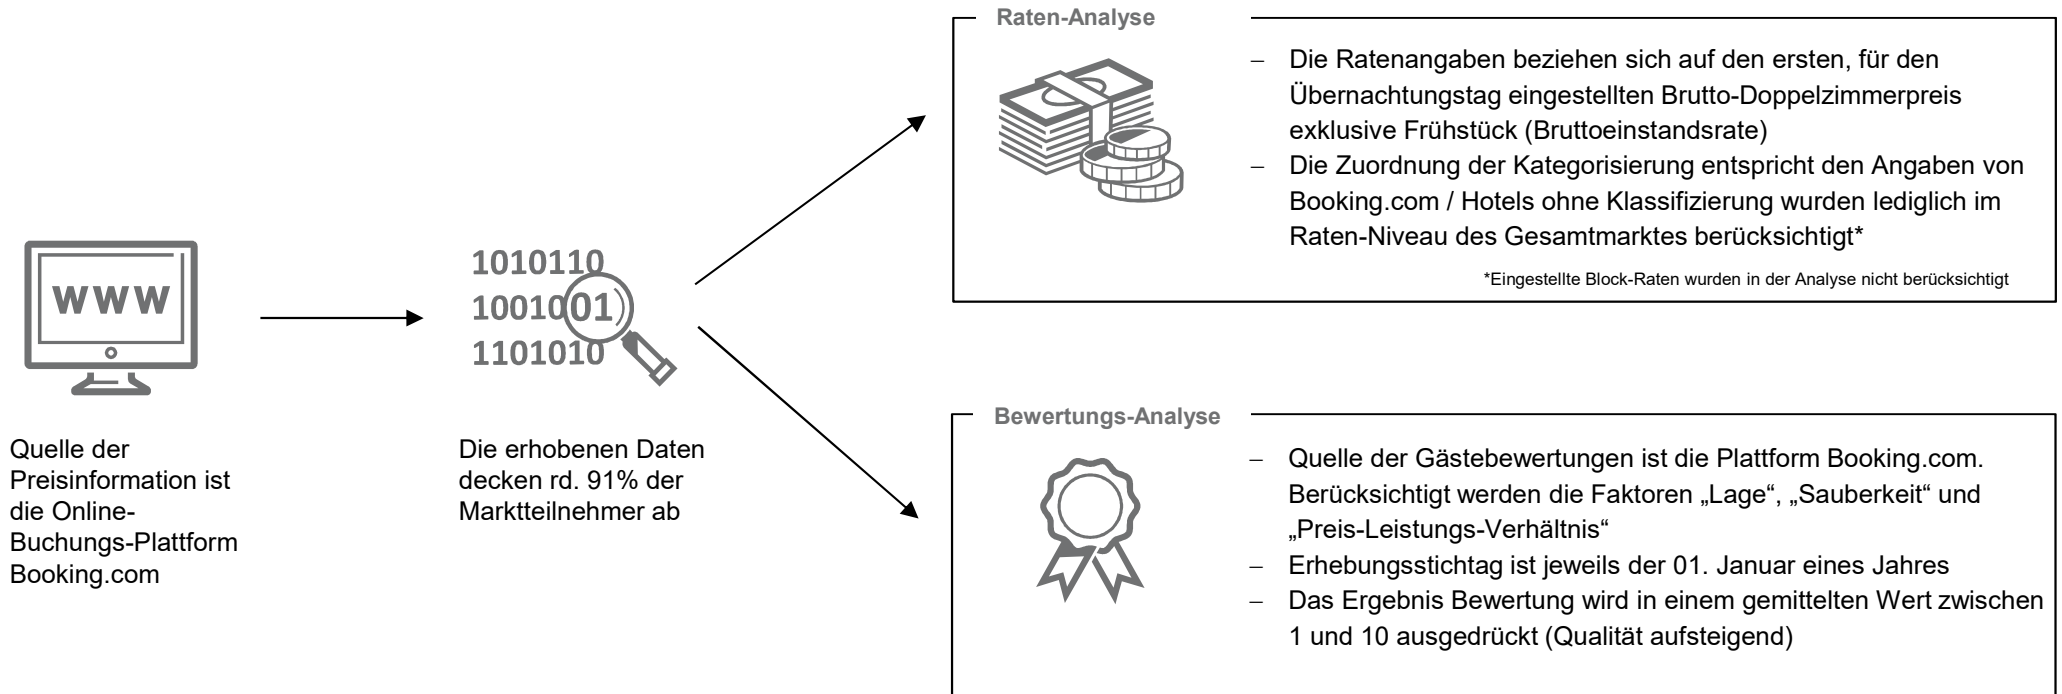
WWW

Quelle der Preisinformation ist die Online-Buchungs-Plattform Booking.com

1010110
1001001
1101010

Die erhobenen Daten decken rd. 91% der Marktteilnehmer ab

Raten-Analyse

– Die Ratenangaben beziehen sich auf den ersten, für den Übernachtungstag eingestellten Brutto-Doppelzimmerpreis exklusive Frühstück (Bruttoeinstandsrate)
– Die Zuordnung der Kategorisierung entspricht den Angaben von Booking.com / Hotels ohne Klassifizierung wurden lediglich im Raten-Niveau des Gesamtmarktes berücksichtigt*

*Eingestellte Block-Raten wurden in der Analyse nicht berücksichtigt

Bewertungs-Analyse

– Quelle der Gästebewertungen ist die Plattform Booking.com. Berücksichtigt werden die Faktoren „Lage“, „Sauberkeit“ und „Preis-Leistungs-Verhältnis“
– Erhebungsstichtag ist jeweils der 01. Januar eines Jahres
– Das Ergebnis Bewertung wird in einem gemittelten Wert zwischen 1 und 10 ausgedrückt (Qualität aufsteigend)